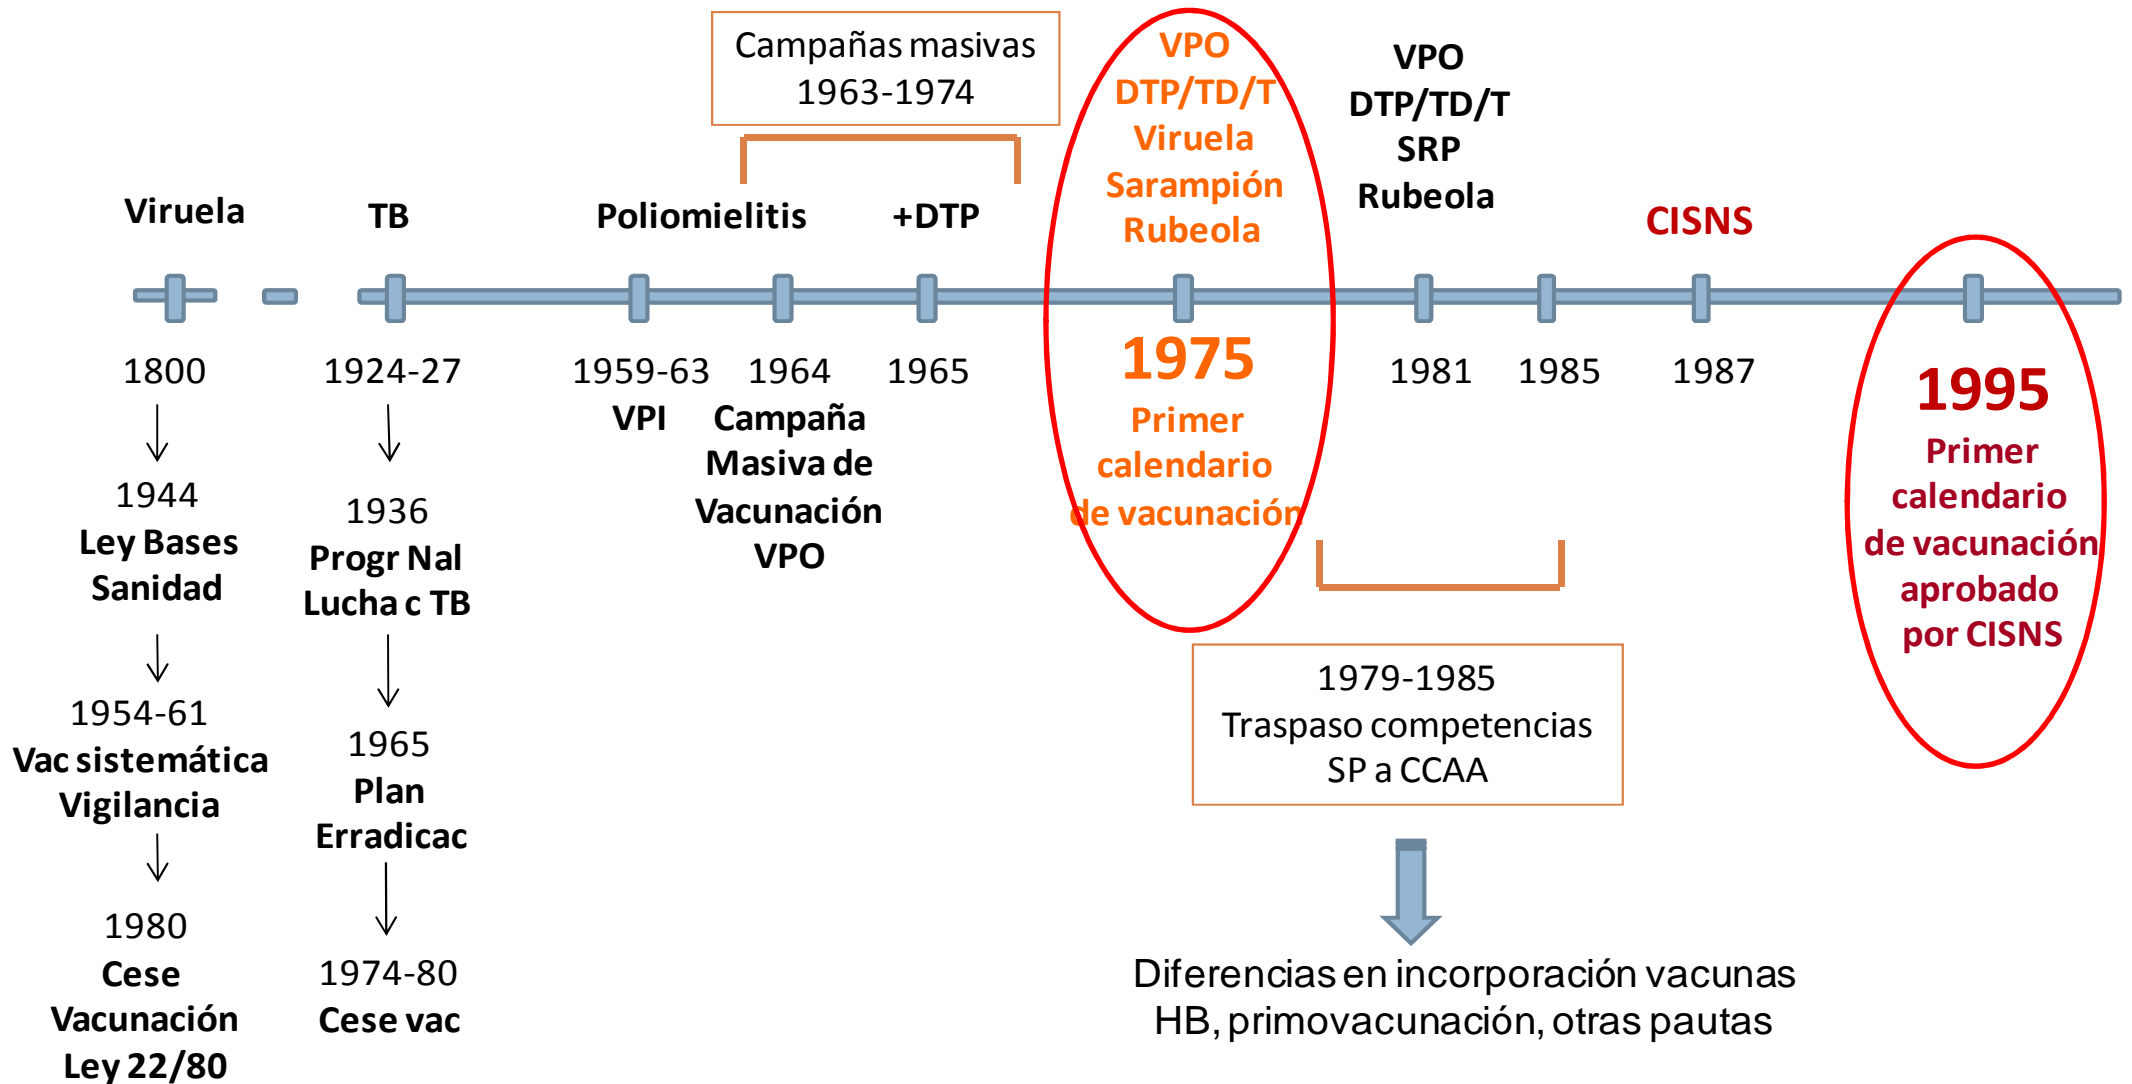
Campañas masivas
1963-1974

Viruela

TB

Poliomielitis

+DTP

VPO
DTP/TD/T
Viruela
Sarampión
Rubeola

VPO
DTP/TD/T
SRP
Rubeola

CISNS

1800
1944
Ley Bases Sanidad
1954-61
Vac sistemática Vigilancia
1980
Cese Vacunación Ley 22/80

1924-27
1936
Progr Nal Lucha c TB
1965
Plan Erradicac
1974-80
Cese vac

1959-63
VPI

1964
Campaña Masiva de Vacunación VPO

1965

1975
Primer calendario de vacunación

1981

1985

1987

1995
Primer calendario de vacunación aprobado por CISNS

1979-1985
Traspaso competencias
SP a CCAA

Diferencias en incorporación vacunas HB, primovacunación, otras pautas